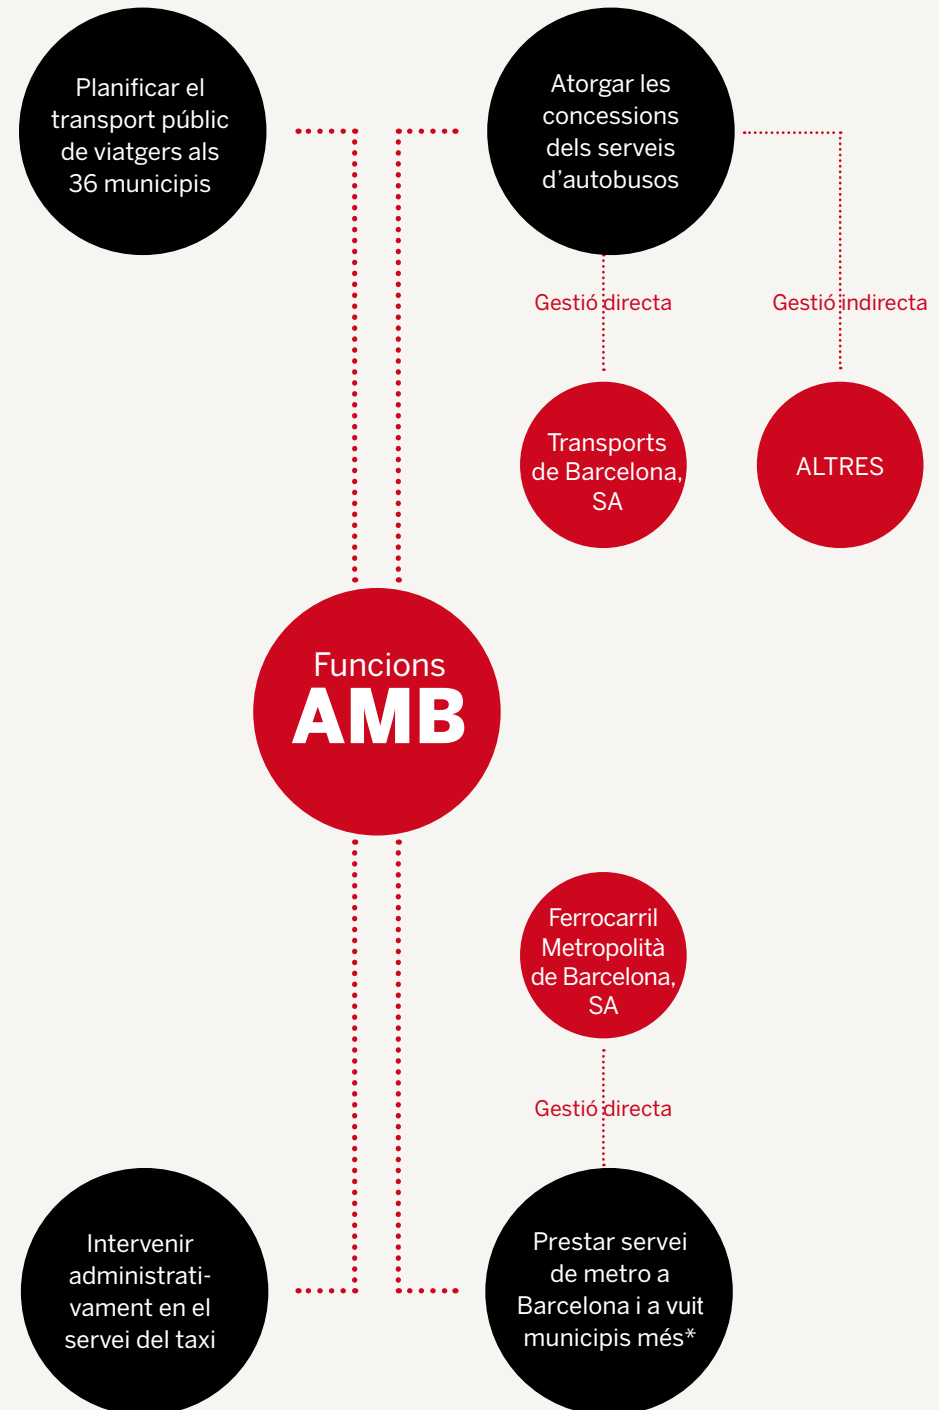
Planificar el transport públic de viatgers als 36 municipis

Atorgar les concessions dels serveis d'autobusos

Gestió directa

Gestió indirecta

Transports de Barcelona, SA

ALTRES

Funcions
AMB

Ferrocarril Metropolità de Barcelona, SA

Gestió directa

Intervenir administrativament en el servei del taxi

Prestar servei de metro a Barcelona i a vuit municipis més*